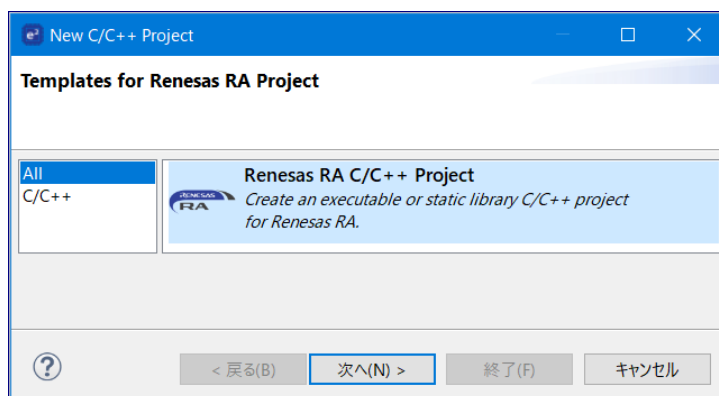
New C/C++ Project

Templates for Renesas RA Project

All
C/C++

RENESAS RA

Renesas RA C/C++ Project
*Create an executable or static library C/C++ project for Renesas RA.*

?

< 戻る(B)
次へ(N) >
終了(F)
キャンセル